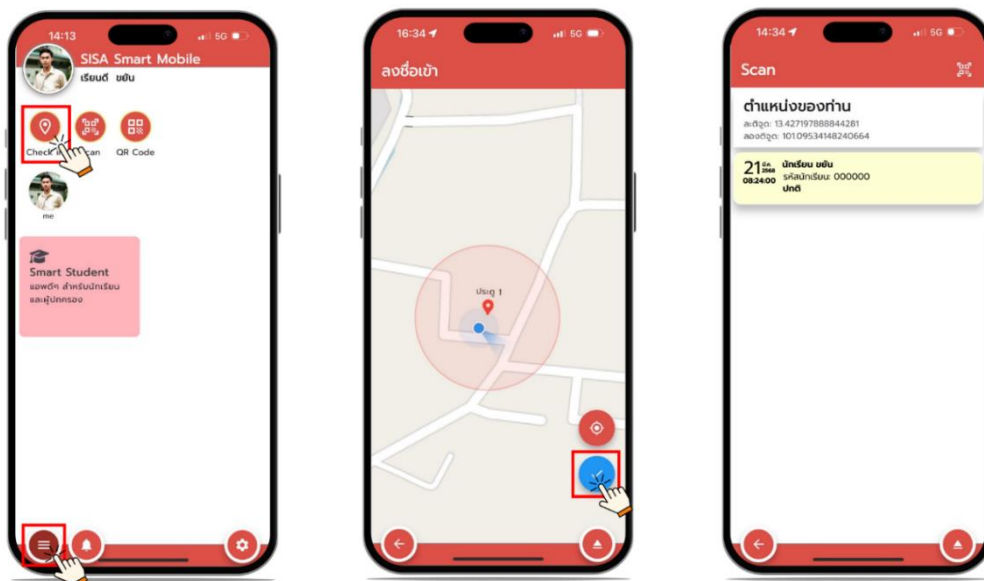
14:13

SISA Smart Mobile

เรียนดี ขยัน

Check in Scan QR Code

me

Smart Student

แอพดีๆ สำหรับนักเรียน และผู้ปกครอง

16:34

ลงชื่อเข้า

ประตู 1

14:34

Scan

ตำแหน่งของท่าน

ละติจูด: 13.427197888844281

ลองติจูด: 101.09534148240664

21 ธ.ค. 2566

08:24:00

นักเรียน ขยัน

รหัสนักเรียน: 000000

ปกติ